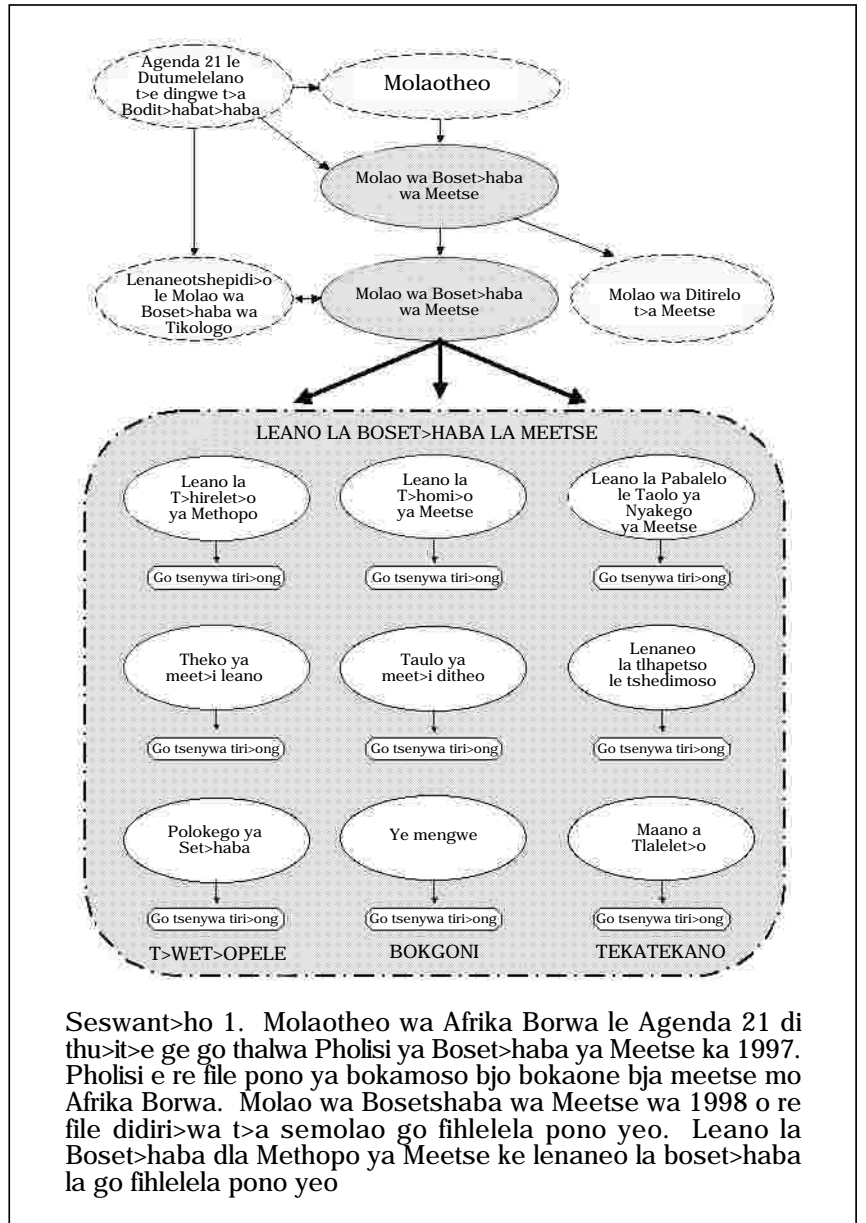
Agenda 21 le Dutumelelano t>e dingwe t>a Bodit>habat>haba

Molaotheo

Molao wa Boset>haba wa Meetse

Lenaneotshepidi>o le Molao wa Boset>haba wa Tikologo

Molao wa Boset>haba wa Meetse

Molao wa Ditirelo t>a Meetse

LEANO LA BOSET>HABA LA MEETSE

Leano la T>hirelet>o ya Methopo

Go tsenywa tiri>ong

Leano la T>homi>o ya Meetse

Go tsenywa tiri>ong

Leano la Pabalelo le Taolo ya Nyakego ya Meetse

Go tsenywa tiri>ong

Theko ya meet>i leano

Go tsenywa tiri>ong

Taulo ya meet>i ditheo

Go tsenywa tiri>ong

Lenaneo la tlhapetso le tshedimoso

Go tsenywa tiri>ong

Polokego ya Set>haba

Go tsenywa tiri>ong

Ye mengwe

Go tsenywa tiri>ong

Maano a Tlalelet>o

Go tsenywa tiri>ong

T>WET>OPELE

BOKGONI

TEKATEKANO

Seswant>ho 1. Molaotheo wa Afrika Borwa le Agenda 21 di thu>it>e ge go thalwa Pholisi ya Boset>haba ya Meetse ka 1997. Pholisi e re file pono ya bokamoso bjo bokaone bja meetse mo Afrika Borwa. Molao wa Bosetshaba wa Meetse wa 1998 o re file didiri>wa t>a semolao go fihlelela pono yeo. Leano la Boset>haba dla Methopo ya Meetse ke lenaneo la boset>haba la go fihlelela pono yeo